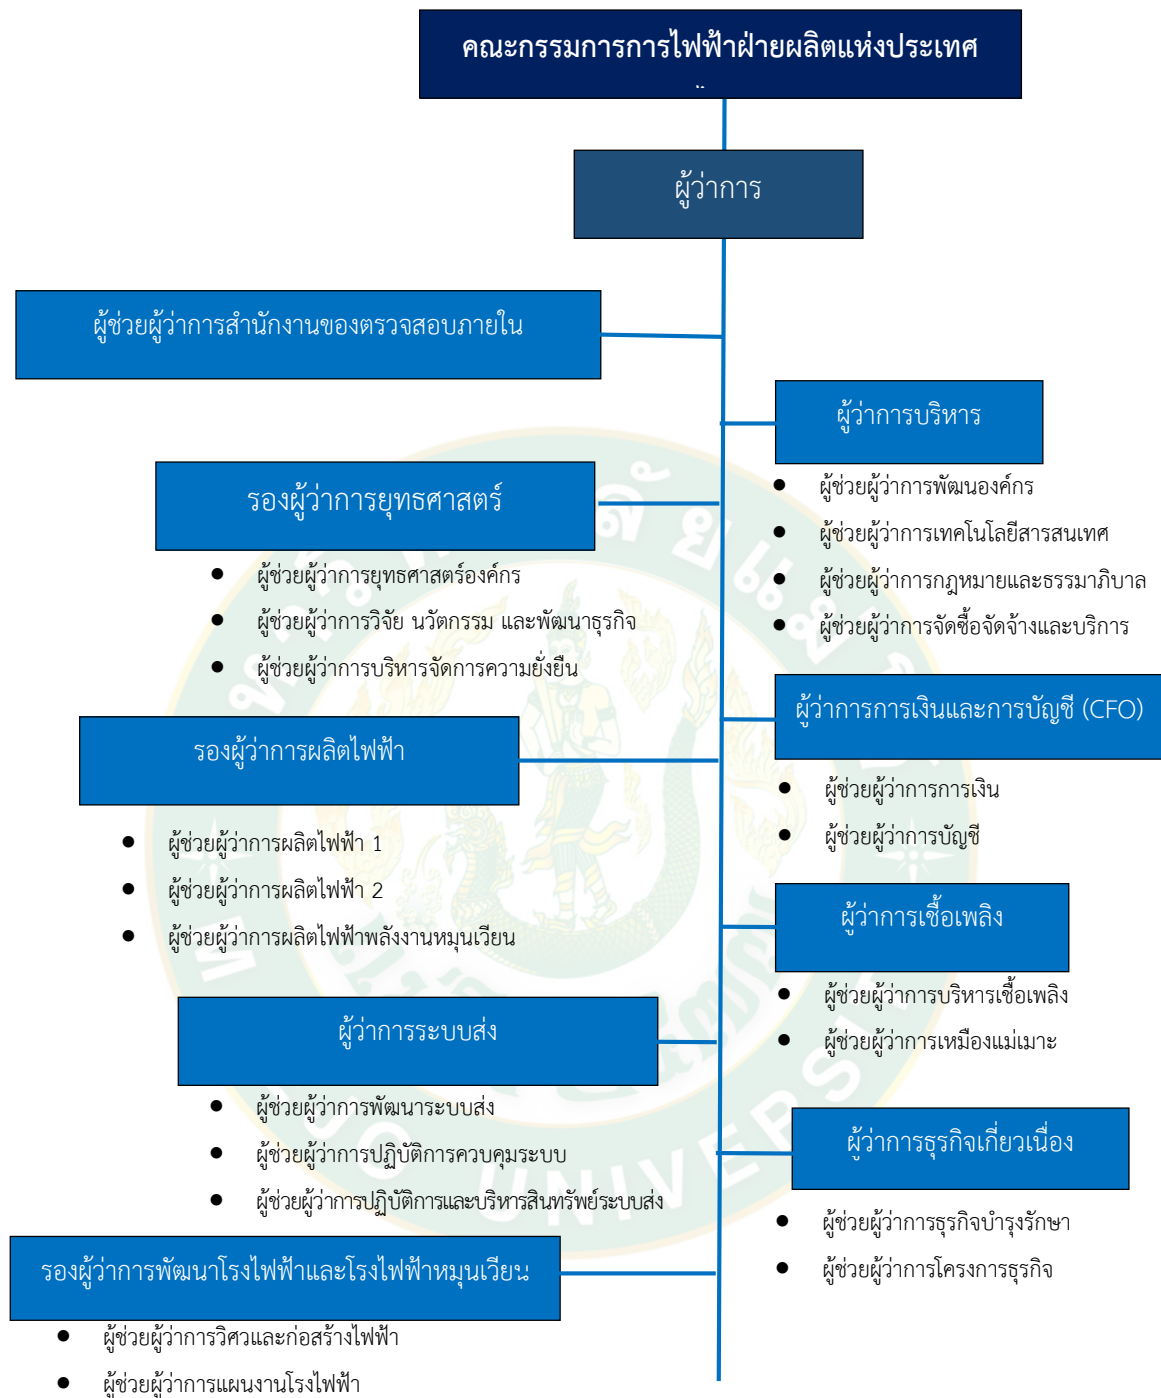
คณะกรรมการการไฟฟ้าฝ่ายผลิตแห่งประเทศ

ผู้ว่าการ

ผู้ช่วยผู้ว่าการสำนักงานของตรวจสอบภายใน

ผู้ว่าการบริหาร
- ผู้ช่วยผู้ว่าการพัฒนองค์กร
- ผู้ช่วยผู้ว่าการเทคโนโลยีสารสนเทศ
- ผู้ช่วยผู้ว่าการกฎหมายและธรรมาภิบาล
- ผู้ช่วยผู้ว่าการจัดซื้อจัดจ้างและบริการ

รองผู้ว่าการยุทธศาสตร์
- ผู้ช่วยผู้ว่าการยุทธศาสตร์องค์กร
- ผู้ช่วยผู้ว่าการวิจัย นวัตกรรม และพัฒนาธุรกิจ
- ผู้ช่วยผู้ว่าการบริหารจัดการความยั่งยืน

ผู้ว่าการการเงินและการบัญชี (CFO)
- ผู้ช่วยผู้ว่าการการเงิน
- ผู้ช่วยผู้ว่าการบัญชี

รองผู้ว่าการผลิตไฟฟ้า
- ผู้ช่วยผู้ว่าการผลิตไฟฟ้า 1
- ผู้ช่วยผู้ว่าการผลิตไฟฟ้า 2
- ผู้ช่วยผู้ว่าการผลิตไฟฟ้าพลังงานหมุนเวียน

ผู้ว่าการเชื้อเพลิง
- ผู้ช่วยผู้ว่าการบริหารเชื้อเพลิง
- ผู้ช่วยผู้ว่าการเหมืองแม่เมาะ

ผู้ว่าการระบบส่ง
- ผู้ช่วยผู้ว่าการพัฒนาระบบส่ง
- ผู้ช่วยผู้ว่าการปฏิบัติการควบคุมระบบ
- ผู้ช่วยผู้ว่าการปฏิบัติการและบริหารสินทรัพย์ระบบส่ง

ผู้ว่าการธุรกิจเกี่ยวเนื่อง
- ผู้ช่วยผู้ว่าการธุรกิจบำรุงรักษา
- ผู้ช่วยผู้ว่าการโครงการธุรกิจ

รองผู้ว่าการพัฒนาโรงไฟฟ้าและโรงไฟฟ้าหมุนเวียน
- ผู้ช่วยผู้ว่าการวิศวและก่อสร้างไฟฟ้า
- ผู้ช่วยผู้ว่าการแผนงานโรงไฟฟ้า